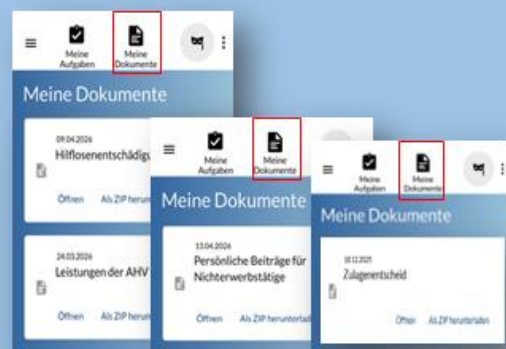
Meine Aufgaben
Meine Dokumente

Meine Dokumente

09.04.2026
Hilflosenentschädig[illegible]

Öffnen
Als ZIP herun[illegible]

24.03.2026
Leistungen der AHV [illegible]

Öffnen
Als ZIP herun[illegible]

Meine Aufgaben
Meine Dokumente

Meine Dokumente

13.04.2026
Persönliche Beiträge für Nichterwerbstätige

Öffnen
Als ZIP herunterlad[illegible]

Meine Aufgaben
Meine Dokumente

Meine Dokumente

10.12.2021
Zulagenentscheid

Öffnen
Als ZIP herunterladen